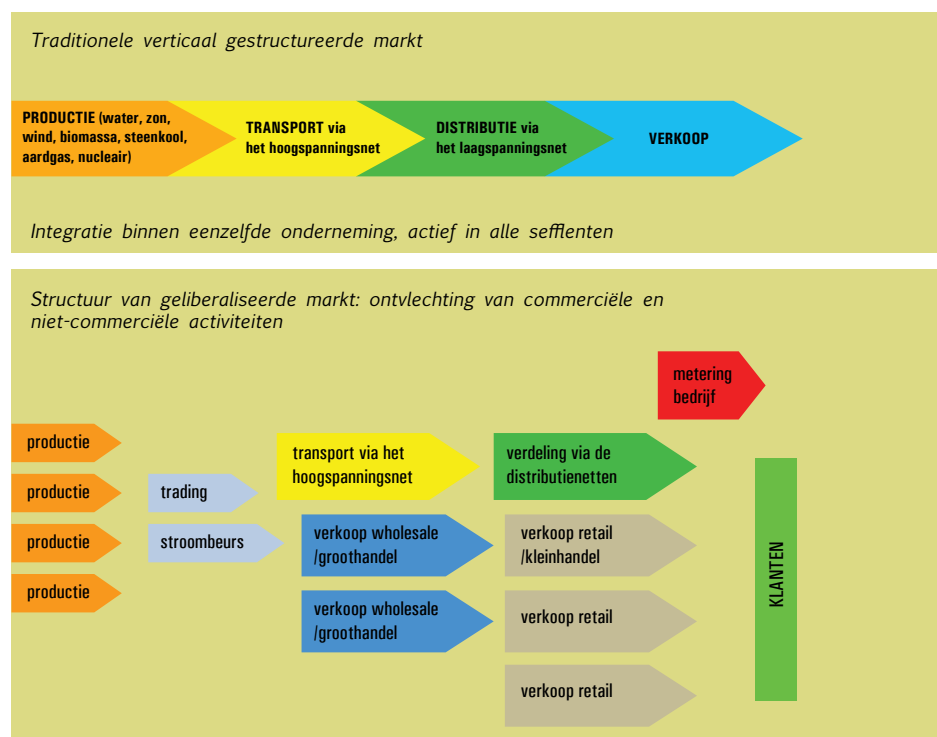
Traditionele verticaal gestructureerde markt

PRODUCTIE (water, zon, wind, biomassa, steenkool, aardgas, nucleair)

TRANSPORT via het hoogspanningsnet

DISTRIBUTIE via het laagspanningsnet

VERKOOP

Integratie binnen eenzelfde onderneming, actief in alle sefflenten

Structuur van geliberaliseerde markt: ontvlechting van commerciële en niet-commerciële activiteiten

metering bedrijf

productie

productie

productie

productie

trading

stroombeurs

transport via het hoogspanningsnet

verdeling via de distributienetten

verkoop wholesale /groothandel

verkoop wholesale /groothandel

verkoop retail /kleinhandel

verkoop retail

verkoop retail

KLANTEN